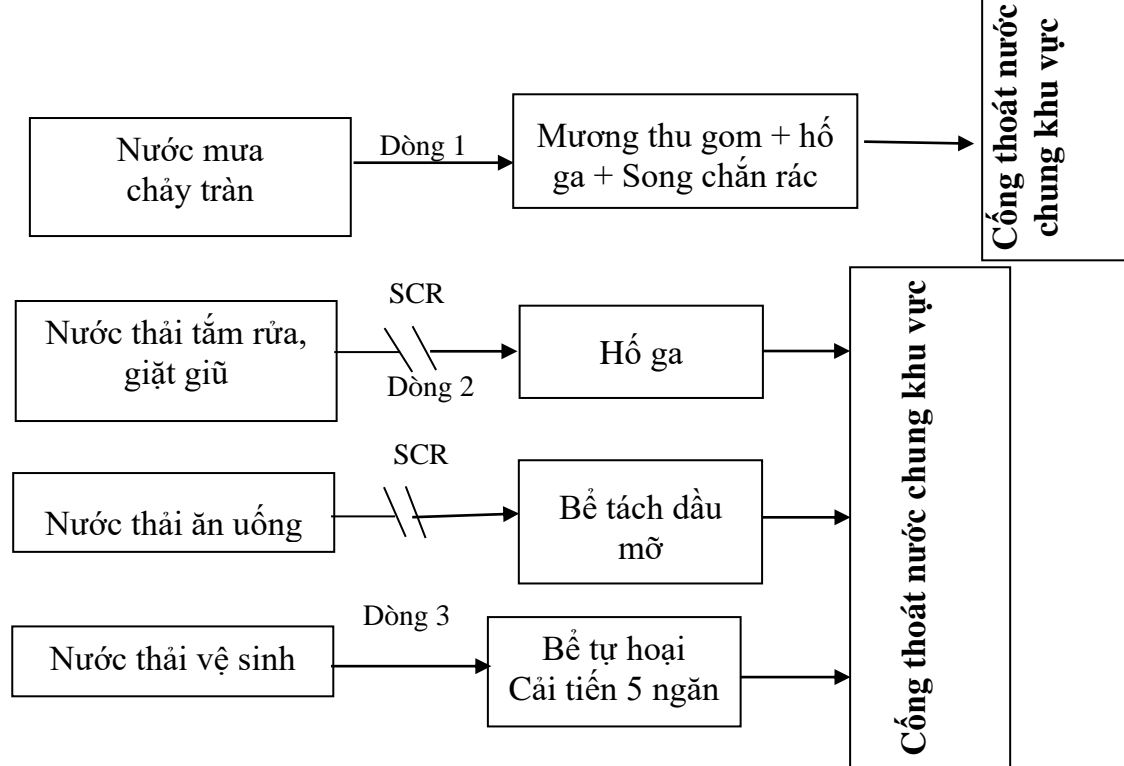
Nước mưa chảy tràn

Dòng 1

Mương thu gom + hố ga + Song chắn rác

Cống thoát nước chung khu vực

SCR

Nước thải tắm rửa, giặt giũ

Dòng 2

Hố ga

SCR

Nước thải ăn uống

Bể tách dầu mỡ

Dòng 3

Nước thải vệ sinh

Bể tự hoại Cải tiến 5 ngăn

Cống thoát nước chung khu vực